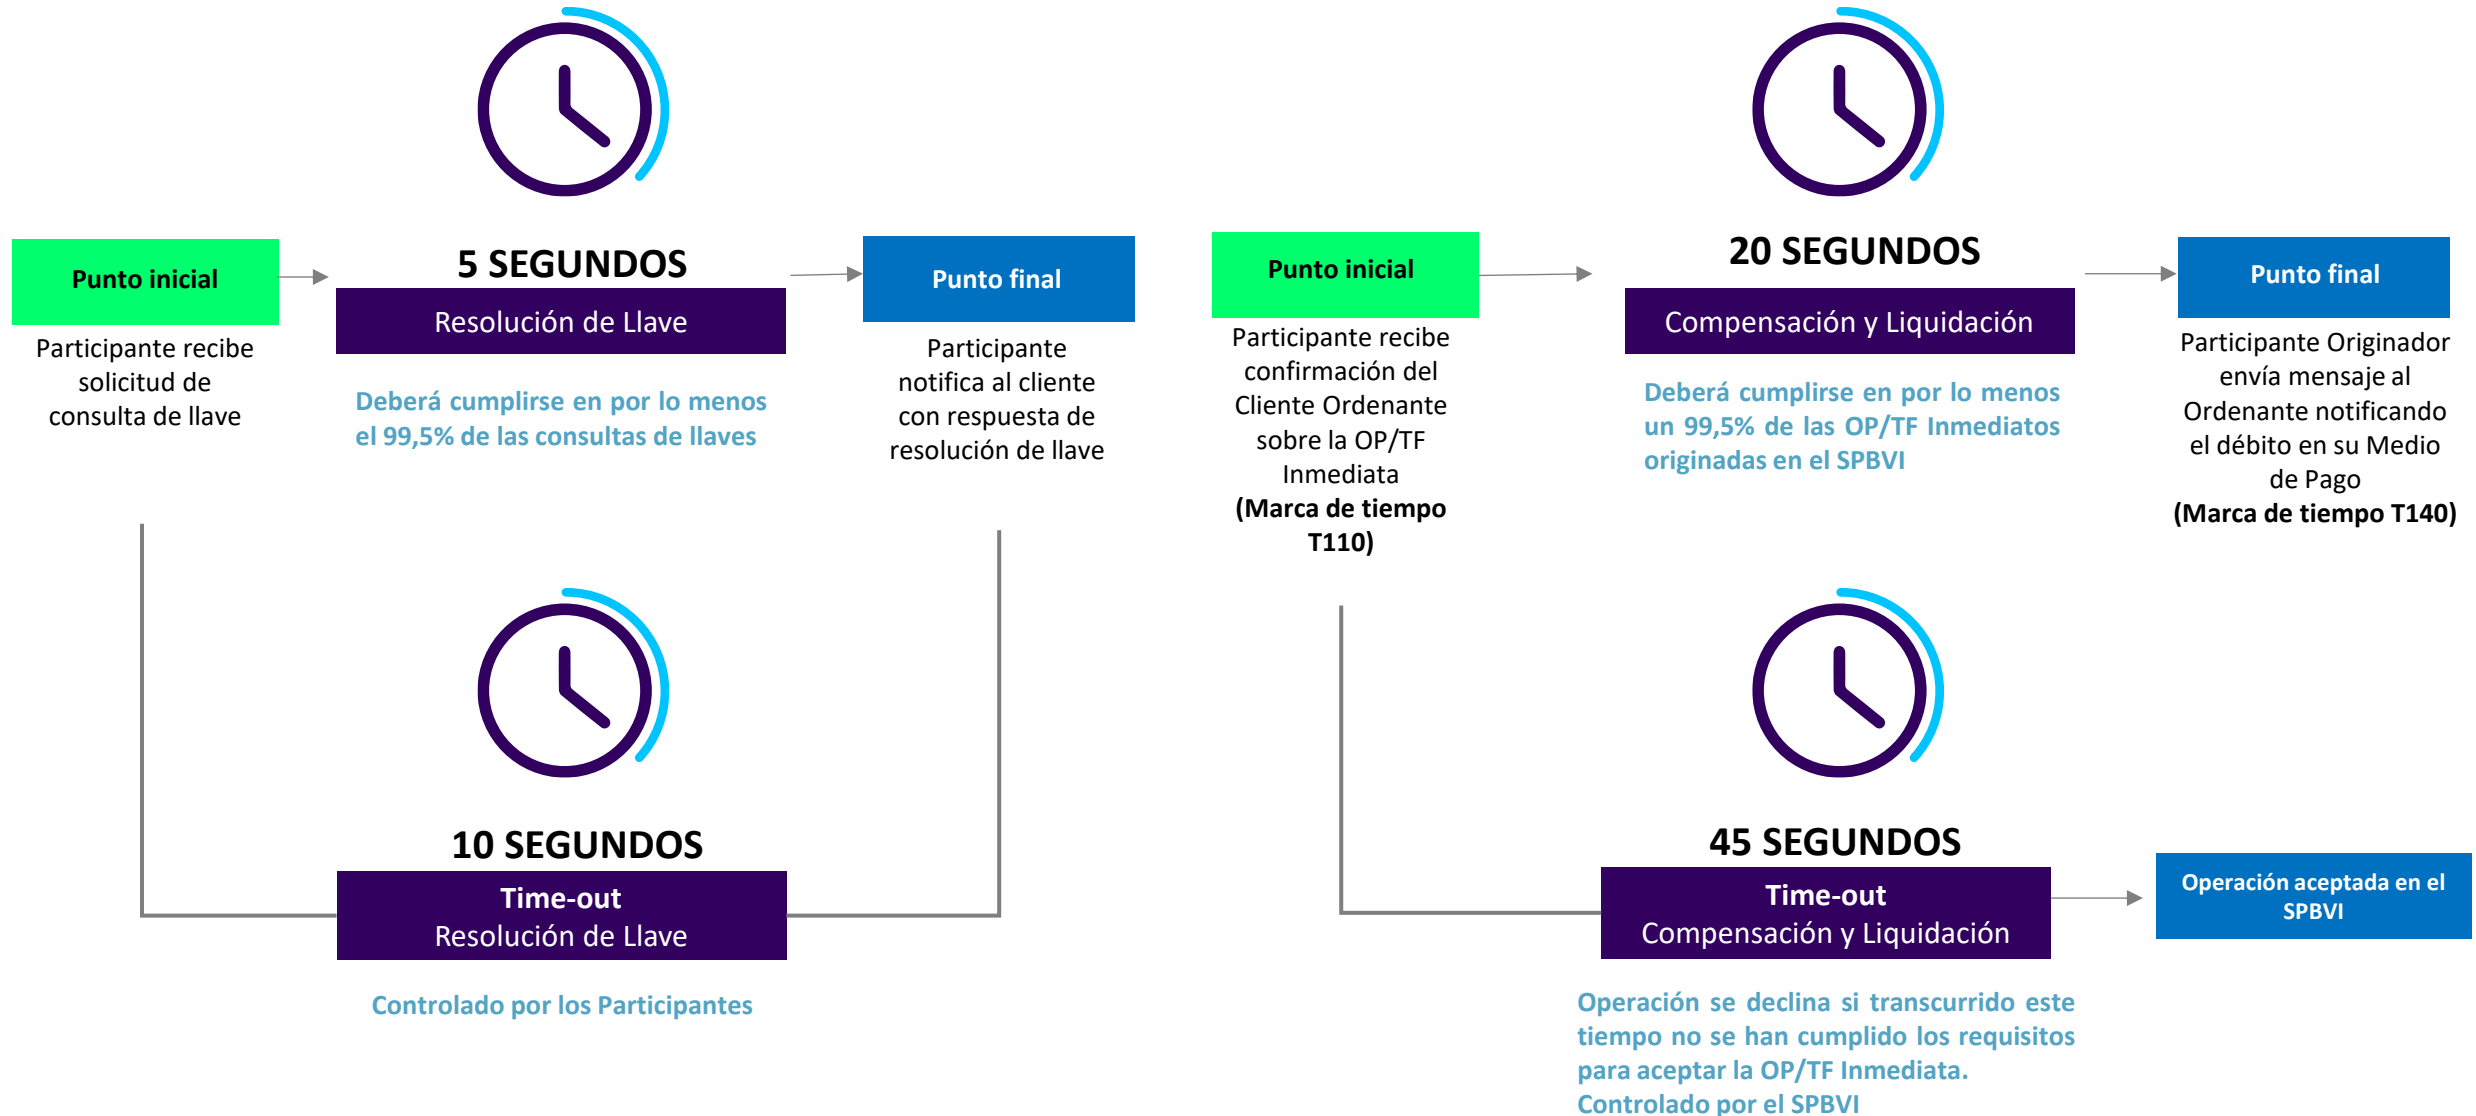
Punto inicial

Participante recibe solicitud de consulta de llave

5 SEGUNDOS

Resolución de Llave

Deberá cumplirse en por lo menos el 99,5% de las consultas de llaves

Punto final

Participante notifica al cliente con respuesta de resolución de llave

10 SEGUNDOS

Time-out
Resolución de Llave

Controlado por los Participantes

Punto inicial

Participante recibe confirmación del Cliente Ordenante sobre la OP/TF Inmediata
(Marca de tiempo T110)

20 SEGUNDOS

Compensación y Liquidación

Deberá cumplirse en por lo menos un 99,5% de las OP/TF Inmediatos originadas en el SPBVI

Punto final

Participante Originador envía mensaje al Ordenante notificando el débito en su Medio de Pago
(Marca de tiempo T140)

45 SEGUNDOS

Time-out
Compensación y Liquidación

Operación aceptada en el SPBVI

Operación se declina si transcurrido este tiempo no se han cumplido los requisitos para aceptar la OP/TF Inmediata.
Controlado por el SPBVI